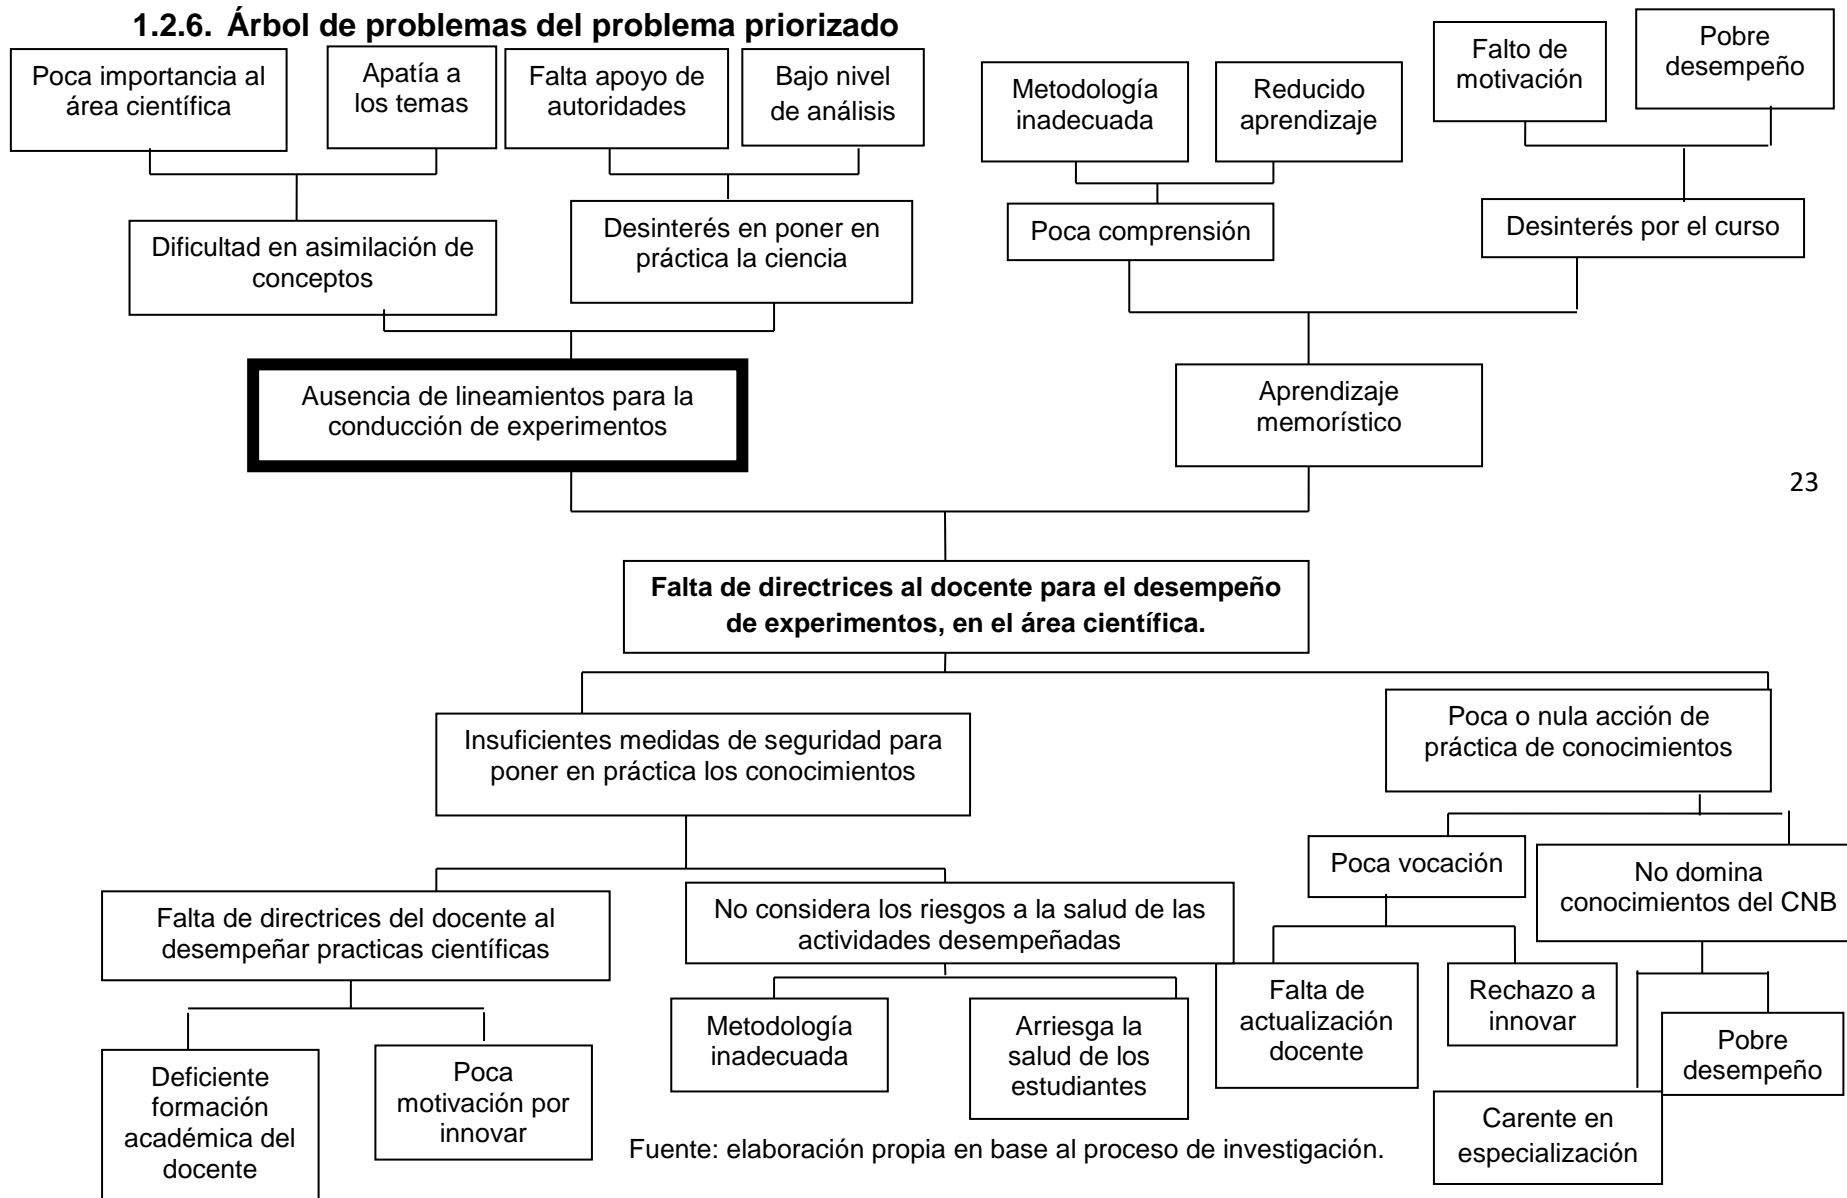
1.2.6. Árbol de problemas del problema priorizado

Poca importancia al área científica

Apatía a los temas

Falta apoyo de autoridades

Bajo nivel de análisis

Metodología inadecuada

Reducido aprendizaje

Falto de motivación

Pobre desempeño

Dificultad en asimilación de conceptos

Desinterés en poner en práctica la ciencia

Poca comprensión

Desinterés por el curso

Ausencia de lineamientos para la conducción de experimentos

Aprendizaje memorístico

23

Falta de directrices al docente para el desempeño de experimentos, en el área científica.

Insuficientes medidas de seguridad para poner en práctica los conocimientos

Poca o nula acción de práctica de conocimientos

Poca vocación

No domina conocimientos del CNB

Falta de directrices del docente al desempeñar practicas científicas

No considera los riesgos a la salud de las actividades desempeñadas

Falta de actualización docente

Rechazo a innovar

Metodología inadecuada

Arriesga la salud de los estudiantes

Pobre desempeño

Deficiente formación académica del docente

Poca motivación por innovar

Carente en especialización

Fuente: elaboración propia en base al proceso de investigación.